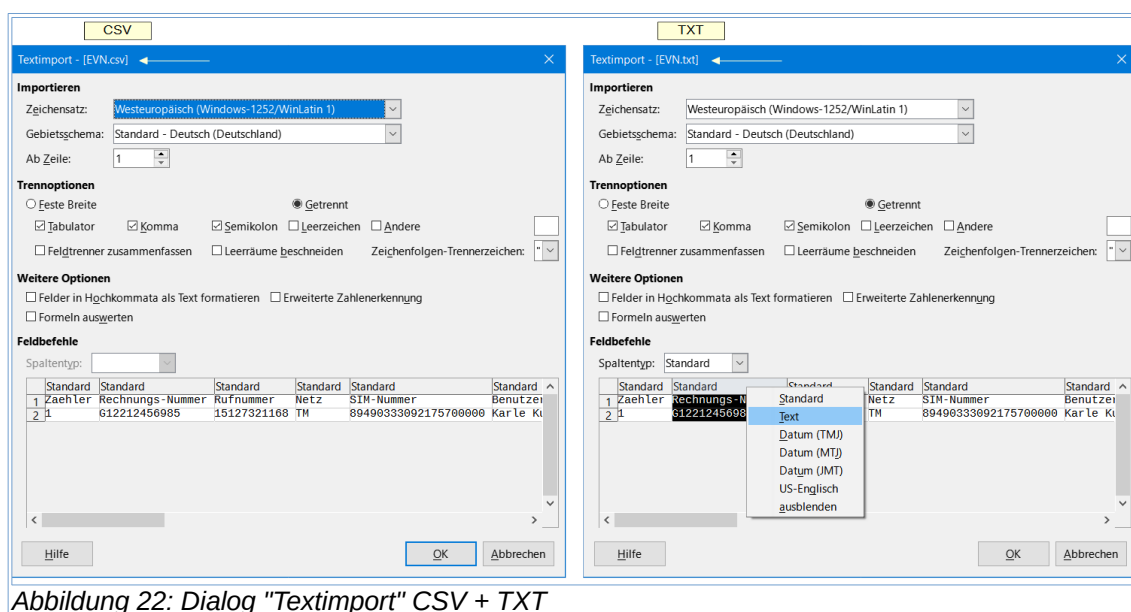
CSV

Textimport - [EVN.csv]

Importieren

Zeichensatz: Westeuropäisch (Windows-1252/WinLatin 1)

Gebietsschema: Standard - Deutsch (Deutschland)

Ab Zeile: 1

Trennoptionen

Feste Breite

Getrennt

Tabulator Komma Semikolon Leerzeichen Andere

Feldtrenner zusammenfassen Leerräume beschneiden Zeichenfolgen-Trennerzeichen: "

Weitere Optionen

Felder in Hochkommata als Text formatieren Erweiterte Zahlenerkennung

Formeln auswerten

Feldbefehle

Spaltentyp:

| | Standard | Standard | Standard | Standard | Standard | Standard |
|---|---|---|---|---|---|---|
| 1 | Zaehler | Rechnungs-Nummer | Rufnummer | Netz | SIM-Nummer | Benutzer |
| 2 | 1 | G12212456985 | 15127321168 | TM | 89490333092175700000 | Karle Ku |

Hilfe OK Abbrechen

TXT

Textimport - [EVN.txt]

Importieren

Zeichensatz: Westeuropäisch (Windows-1252/WinLatin 1)

Gebietsschema: Standard - Deutsch (Deutschland)

Ab Zeile: 1

Trennoptionen

Feste Breite

Getrennt

Tabulator Komma Semikolon Leerzeichen Andere

Feldtrenner zusammenfassen Leerräume beschneiden Zeichenfolgen-Trennerzeichen: "

Weitere Optionen

Felder in Hochkommata als Text formatieren Erweiterte Zahlenerkennung

Formeln auswerten

Feldbefehle

Spaltentyp: Standard

| | Standard | Standard | Standard | Standard | Standard | Standard |
|---|---|---|---|---|---|---|
| 1 | Zaehler | Rechnungs-N | | Netz | SIM-Nummer | Benutzer |
| 2 | 1 | G1221245698 | | TM | 89490333092175700000 | Karle Ku |

Standard
Text
Datum (TMJ)
Datum (MTJ)
Datum (JMT)
US-Englisch
ausblenden

Hilfe OK Abbrechen

Abbildung 22: Dialog "Textimport" CSV + TXT